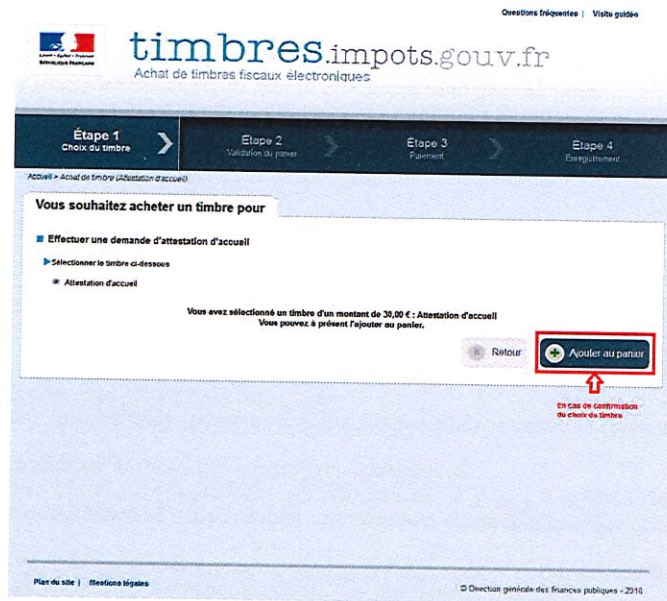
Questions fréquentes | Visite guidée

Liberté • Égalité • Fraternité
RÉPUBLIQUE FRANÇAISE

timbres.impots.gouv.fr
Achat de timbres fiscaux électroniques

Étape 1
Choix du timbre

Étape 2
Validation du panier

Étape 3
Paiement

Étape 4
Enregistrement

Accueil > Achat de timbre (Attestation d'accueil)

Vous souhaitez acheter un timbre pour

Effectuer une demande d'attestation d'accueil

Sélectionner le timbre ci-dessous

Attestation d'accueil

Vous avez sélectionné un timbre d'un montant de 30,00 € : Attestation d'accueil
Vous pouvez à présent l'ajouter au panier.

Retour

Ajouter au panier

En cas de confirmation du choix du timbre

Plan du site | Mentions légales

© Direction générale des finances publiques - 2016